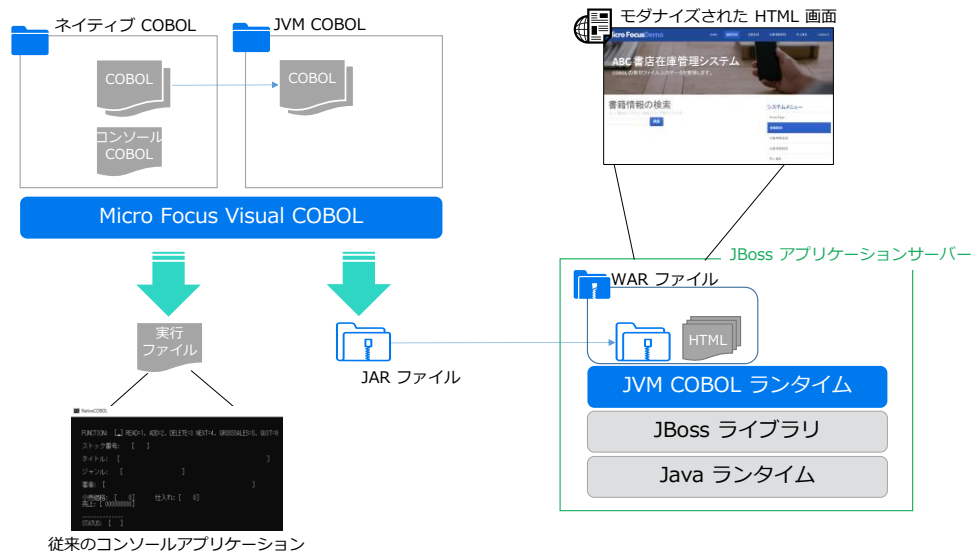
ネイティブ COBOL

JVM COBOL

COBOL

COBOL

コンソール COBOL

Micro Focus Visual COBOL

実行ファイル

JAR ファイル

NativeCOBOL

FUNCTION: [ ] READ=1, ADD=2, DELETE=3 NEXT=4, GROSSSALES=5, QUIT=9
ストック番号: [ ]
タイトル: [ ]
ジャンル: [ ]
著者: [ ]
小売価格: [ 0] 仕入れ: [ 0]
売上: [ 000000000]
STATUS: [ ]

従来のコンソールアプリケーション

モダナイズされた HTML 画面

Micro Focus Demo

ABC 書店在庫管理システム

書籍情報の検索

システムメニュー

JBoss アプリケーションサーバー

WAR ファイル

HTML

JVM COBOL ランタイム

JBoss ライブラリ

Java ランタイム